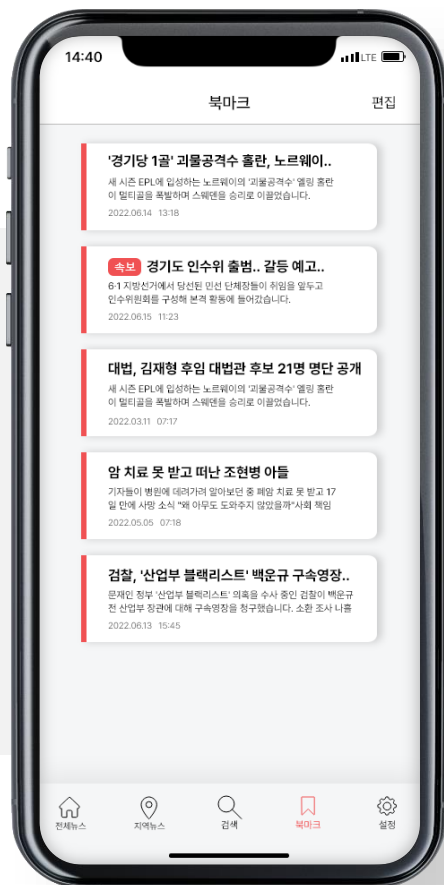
14:40

LTE

북마크

편집

'경기당 1골' 괴물공격수 홀란, 노르웨이..

새 시즌 EPL에 입성하는 노르웨이의 '괴물공격수' 엘링 홀란이 멀티골을 폭발하며 스웨덴을 승리로 이끌었습니다.

2022.06.14 13:18

속보 경기도 인수위 출범.. 갈등 예고..

6·1 지방선거에서 당선된 민선 단체장들이 취임을 앞두고 인수위원회를 구성해 본격 활동에 들어갔습니다.

2022.06.15 11:23

대법, 김재형 후임 대법관 후보 21명 명단 공개

새 시즌 EPL에 입성하는 노르웨이의 '괴물공격수' 엘링 홀란이 멀티골을 폭발하며 스웨덴을 승리로 이끌었습니다.

2022.03.11 07:17

암 치료 못 받고 떠난 조현병 아들

기자들이 병원에 데려가려 알아보던 중 폐암 치료 못 받고 17일 만에 사망 소식 "왜 아무도 도와주지 않았을까"사회 책임

2022.05.05 07:18

검찰, '산업부 블랙리스트' 백운규 구속영장..

문재인 정부 '산업부 블랙리스트' 의혹을 수사 중인 검찰이 백운규 전 산업부 장관에 대해 구속영장을 청구했습니다. 소환 조사 니흘

2022.06.13 15:45

전체뉴스

지역뉴스

검색

북마크

설정